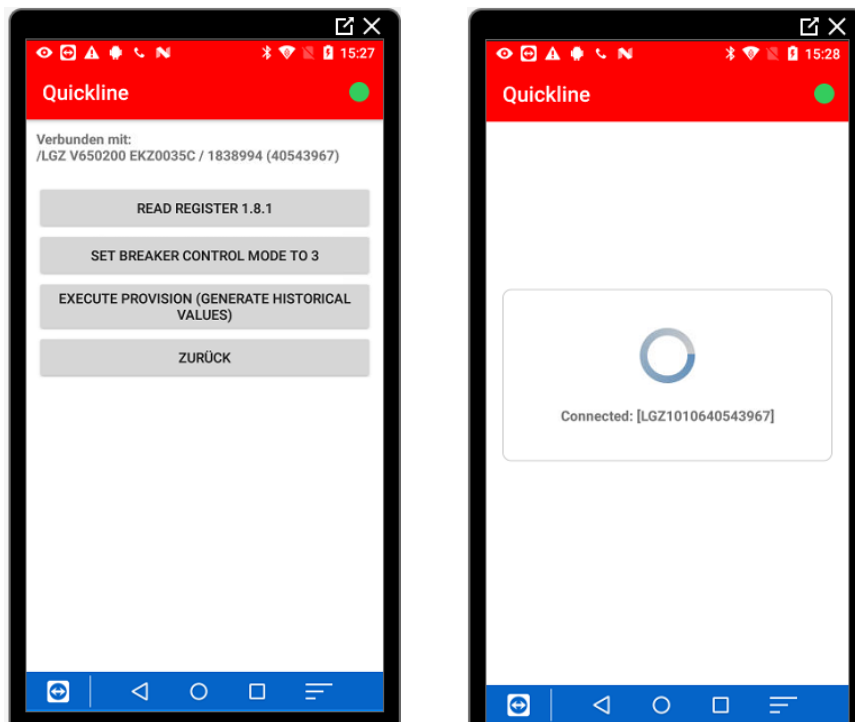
15:27

Quickline

Verbunden mit:
/LGZ V650200 EKZ0035C / 1838994 (40543967)

READ REGISTER 1.8.1

SET BREAKER CONTROL MODE TO 3

EXECUTE PROVISION (GENERATE HISTORICAL VALUES)

ZURÜCK

15:28

Quickline

Connected: [LGZ1010640543967]